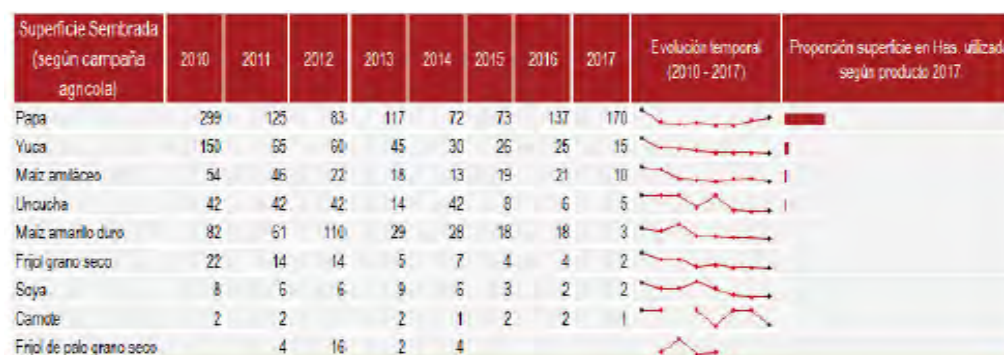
| Superficie Sembrada (según campaña agrícola) | 2010 | 2011 | 2012 | 2013 | 2014 | 2015 | 2016 | 2017 | Evolución temporal (2010 - 2017) | Proporción superficie en Has. utilizada según producto 2017 |
|---|---|---|---|---|---|---|---|---|---|---|
| Papa | 299 | 125 | 83 | 117 | 72 | 73 | 137 | 170 | | |
| Yuca | 150 | 65 | 60 | 45 | 30 | 26 | 25 | 15 | | |
| Maiz amiláceo | 54 | 46 | 22 | 18 | 13 | 19 | 21 | 10 | | |
| Uncucha | 42 | 42 | 42 | 14 | 42 | 8 | 6 | 5 | | |
| Maiz amarillo duro | 82 | 61 | 110 | 29 | 28 | 18 | 18 | 3 | | |
| Frijol grano seco | 22 | 14 | 14 | 5 | 7 | 4 | 4 | 2 | | |
| Soya | 8 | 6 | 6 | 9 | 6 | 3 | 2 | 2 | | |
| Camote | 2 | 2 | | 2 | 1 | 2 | 2 | 1 | | |
| Frijol de palo grano seco | | 4 | 16 | 2 | 4 | | | | | |